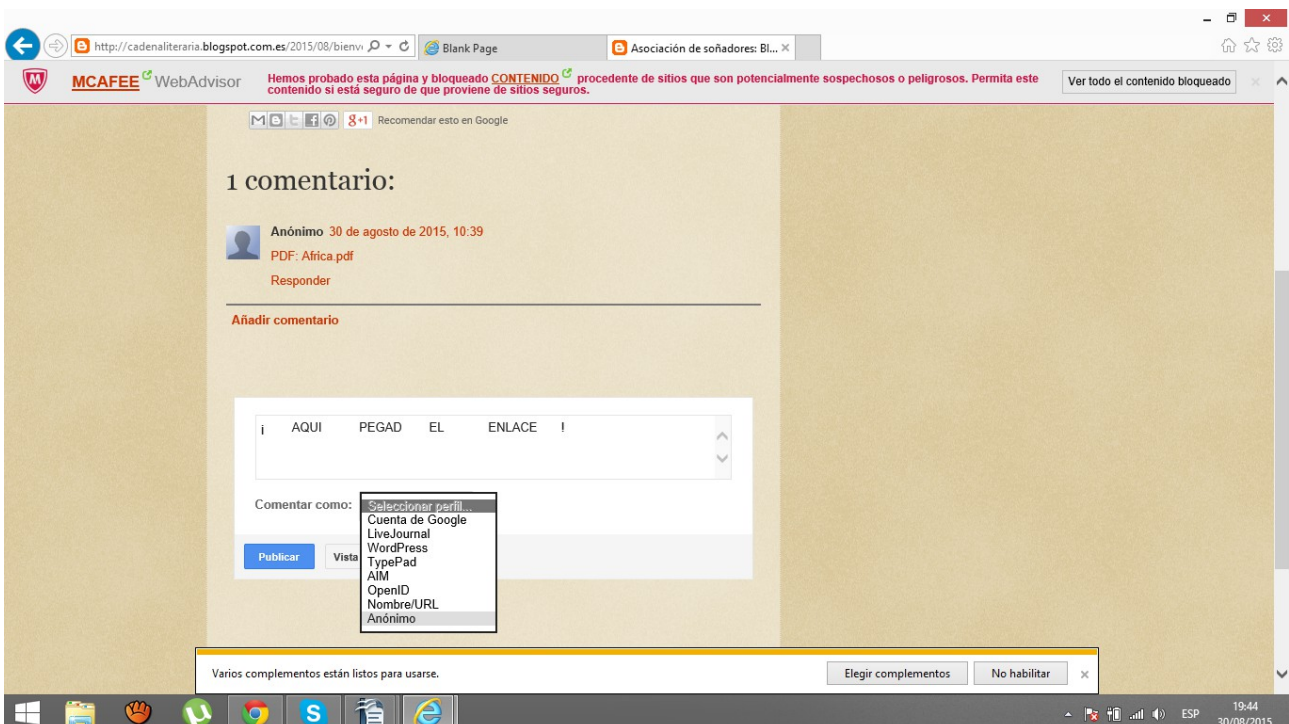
http://cadenaliteraria.blogspot.com.es/2015/08/bienv

Blank Page

Asociación de soñadores: Bl...

MCAFEE WebAdvisor

Hemos probado esta página y bloqueado CONTENIDO procedente de sitios que son potencialmente sospechosos o peligrosos. Permita este contenido si está seguro de que proviene de sitios seguros.

Ver todo el contenido bloqueado

+1 Recomendar esto en Google

1 comentario:

Anónimo 30 de agosto de 2015, 10:39

PDF: Africa.pdf

Responder

Añadir comentario

¡ AQUI PEGAD EL ENLACE !

Comentar como:

Seleccionar perfil...
Cuenta de Google
LiveJournal
WordPress
TypePad
AIM
OpenID
Nombre/URL
Anónimo

Publicar

Vista

Varios complementos están listos para usarse.

Elegir complementos

No habilitar

ESP

19:44
30/08/2015